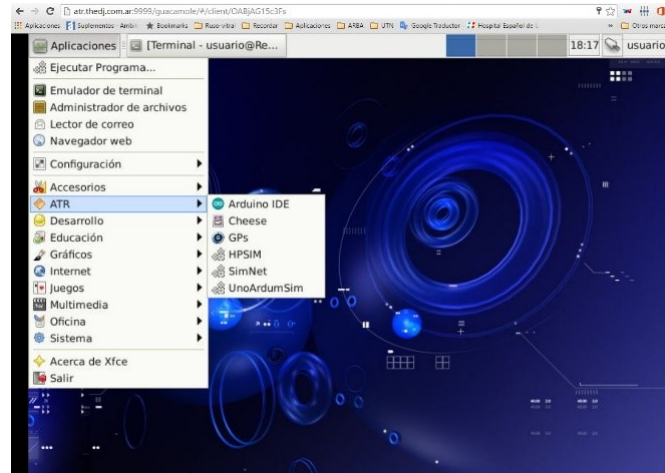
atr.thedj.com.ar:9999/guacamole/#/client/OABjAG15c3Fs

Aplicaciones | Suplementos · Ambi | Bookmarks | Ruso-vitral | Recordar | Aplicaciones | ARBA | UTN | Google Traductor | Hospital Español de | » | Otros marc

Aplicaciones | [Terminal - usuario@Re... | 18:17 | usuario

Ejecutar Programa...
Emulador de terminal
Administrador de archivos
Lector de correo
Navegador web
Configuración
Accesorios
ATR
Desarrollo
Educación
Gráficos
Internet
Juegos
Multimedia
Oficina
Sistema
Acerca de Xfce
Salir

Arduino IDE
Cheese
GPs
HPSIM
SimNet
UnoArdumSim